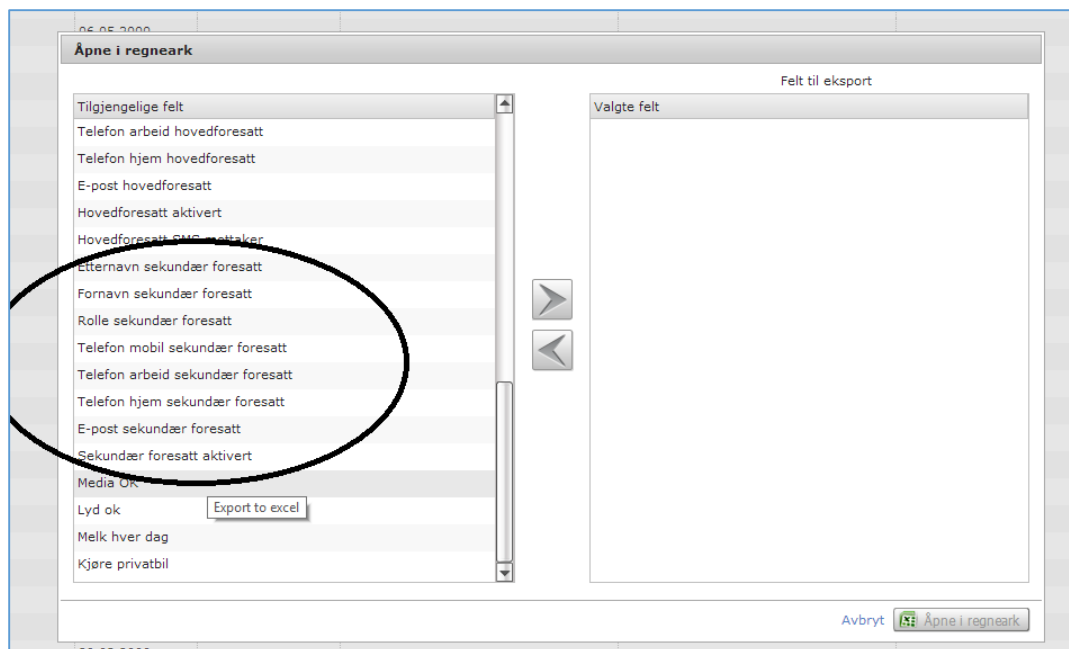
06.05.2009

Åpne i regneark

Felt til eksport

Tilgjengelige felt
Telefon arbeid hovedforesatt
Telefon hjem hovedforesatt
E-post hovedforesatt
Hovedforesatt aktivert
Hovedforesatt SMS-mottaker
Etternavn sekundær foresatt
Fornavn sekundær foresatt
Rolle sekundær foresatt
Telefon mobil sekundær foresatt
Telefon arbeid sekundær foresatt
Telefon hjem sekundær foresatt
E-post sekundær foresatt
Sekundær foresatt aktivert
Media OK
Lyd ok
Melk hver dag
Kjøre privatbil

Export to excel

Valgte felt

Avbryt
Åpne i regneark

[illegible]